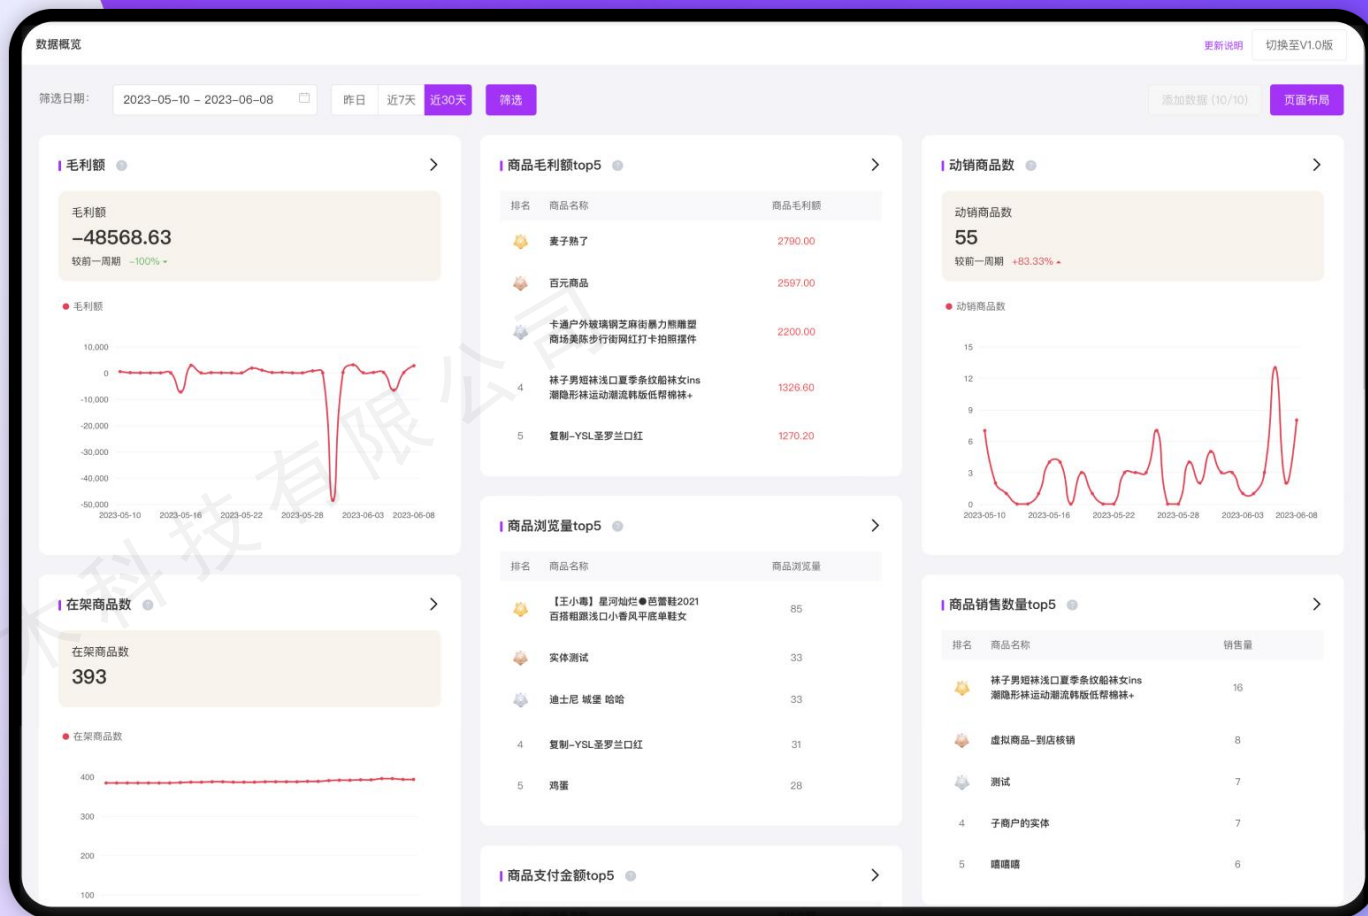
数据概览

更新说明 切换至V1.0版

筛选日期: 2023-05-10 – 2023-06-08 昨日 近7天 近30天 筛选

添加数据 (10/10) 页面布局

毛利额

毛利额
-48568.63
较前一周期 -100%

● 毛利额

10,000
0
-10,000
-20,000
-30,000
-40,000
-50,000
2023-05-10 2023-05-16 2023-05-22 2023-05-28 2023-06-03 2023-06-08

商品毛利额top5

| 排名 | 商品名称 | 商品毛利额 |
|---|---|---|
| | 麦子熟了 | 2790.00 |
| | 百元商品 | 2597.00 |
| | 卡通户外玻璃钢芝麻街暴力熊雕塑商场美陈步行街网红打卡拍照摆件 | 2200.00 |
| 4 | 袜子男短袜浅口夏季条纹船袜女ins潮隐形袜运动潮流韩版低帮棉袜+ | 1326.60 |
| 5 | 复制-YSL圣罗兰口红 | 1270.20 |

动销商品数

动销商品数
55
较前一周期 +83.33%

● 动销商品数

15
12
9
6
3
0
2023-05-10 2023-05-16 2023-05-22 2023-05-28 2023-06-03 2023-06-08

在架商品数

在架商品数
393

● 在架商品数

400
300
200
100

商品浏览量top5

| 排名 | 商品名称 | 商品浏览量 |
|---|---|---|
| | 【王小毒】星河灿烂●芭蕾鞋2021百搭粗跟浅口小香风平底单鞋女 | 85 |
| | 实体测试 | 33 |
| | 迪士尼 城堡 哈哈 | 33 |
| 4 | 复制-YSL圣罗兰口红 | 31 |
| 5 | 鸡蛋 | 28 |

商品销售数量top5

| 排名 | 商品名称 | 销售量 |
|---|---|---|
| | 袜子男短袜浅口夏季条纹船袜女ins潮隐形袜运动潮流韩版低帮棉袜+ | 16 |
| | 虚拟商品-到店核销 | 8 |
| | 测试 | 7 |
| 4 | 子商户的实体 | 7 |
| 5 | 嘻嘻嘻 | 6 |

商品支付金额top5

科技有限公司